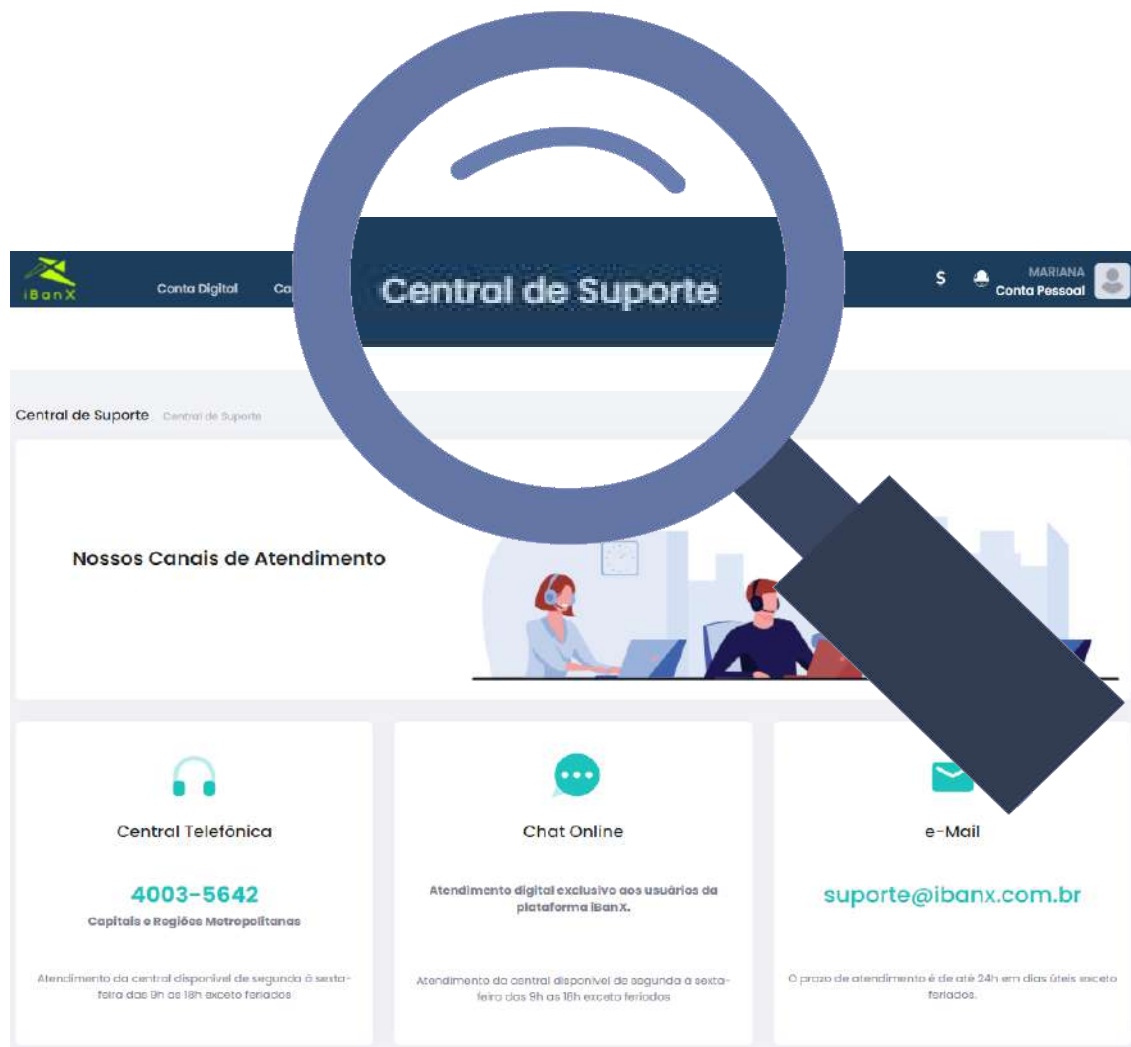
iBanX Conta Digital Ca

Central de Suporte

$ MARIANA Conta Pessoal

Central de Suporte Central de Suporte

Nossos Canais de Atendimento

Central Telefônica

4003-5642

Capitais e Regiões Metropolitanas

Atendimento da central disponível de segunda à sexta-feira das 9h as 18h exceto feriados

Chat Online

Atendimento digital exclusivo aos usuários da plataforma iBanX.

Atendimento da central disponível de segunda a sexta-feira das 9h as 18h exceto feriados

e-Mail

suporte@ibanx.com.br

O prazo de atendimento é de até 24h em dias úteis exceto feriados.